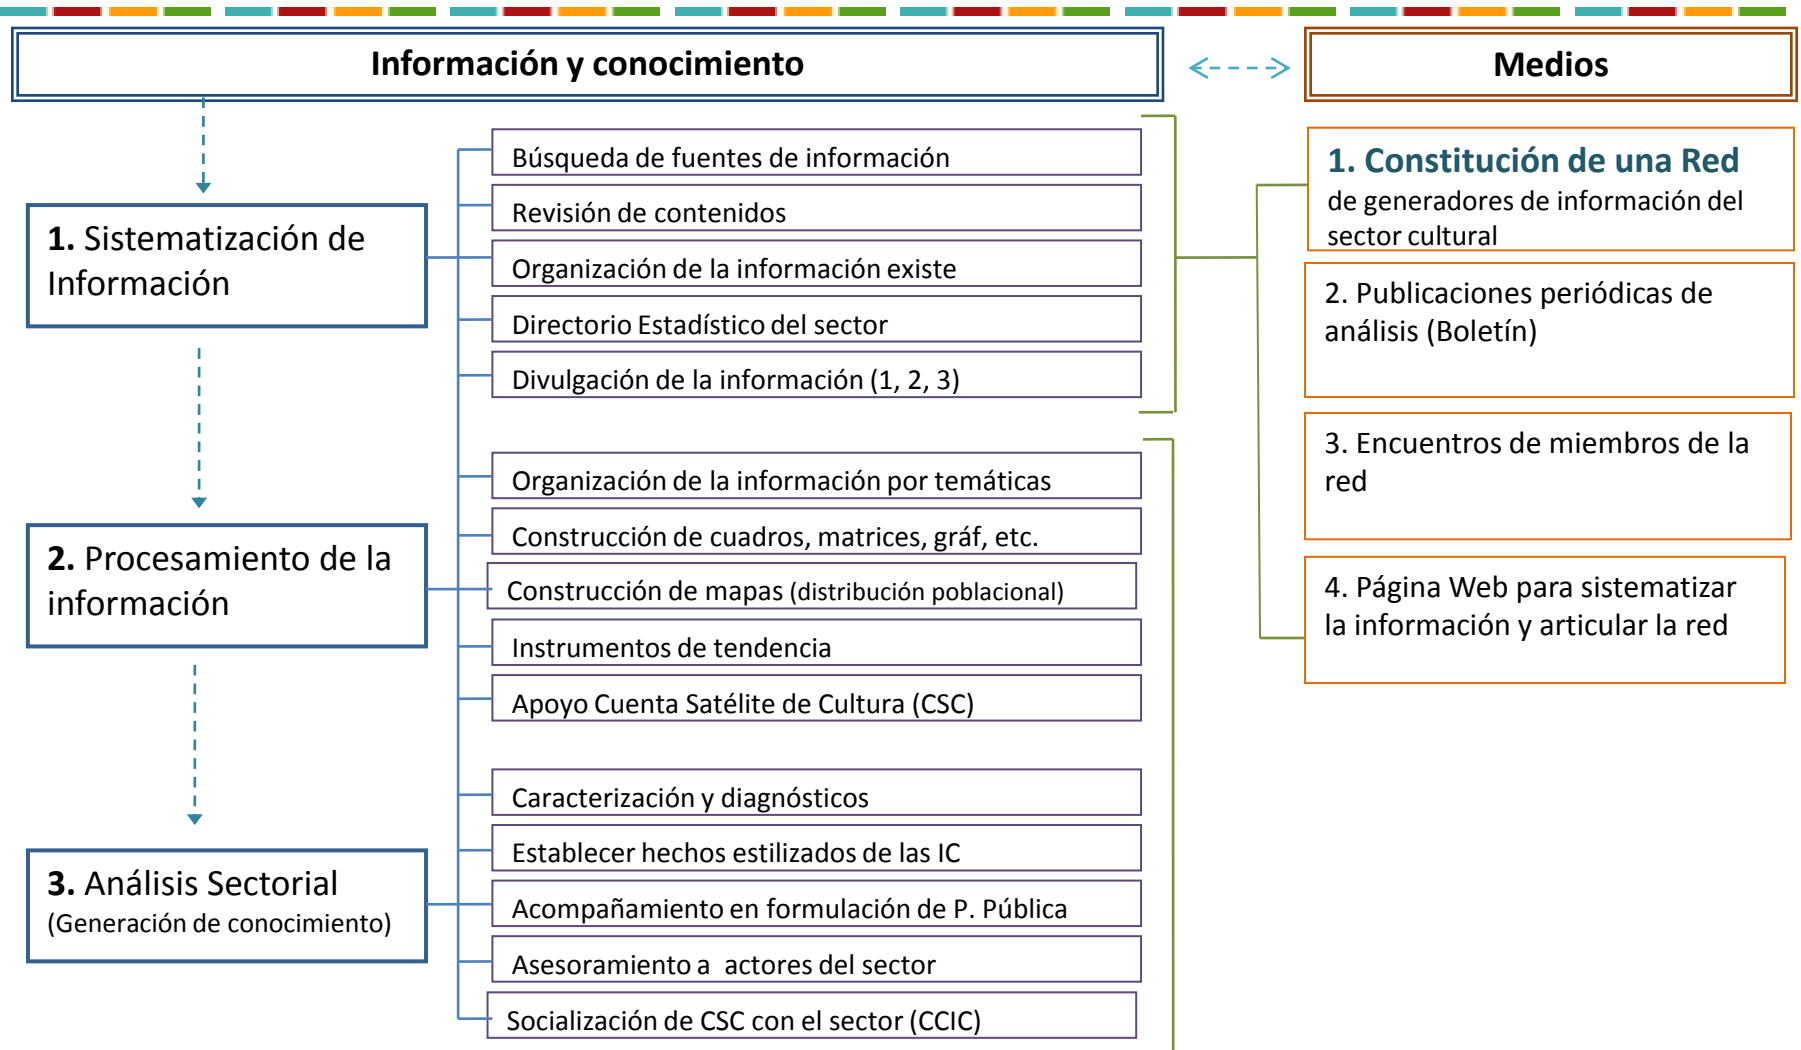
Información y conocimiento

Medios

1. Sistematización de Información

Búsqueda de fuentes de información

Revisión de contenidos

Organización de la información existe

Directorio Estadístico del sector

Divulgación de la información (1, 2, 3)

2. Procesamiento de la información

Organización de la información por temáticas

Construcción de cuadros, matrices, gráf, etc.

Construcción de mapas (distribución poblacional)

Instrumentos de tendencia

Apoyo Cuenta Satélite de Cultura (CSC)

3. Análisis Sectorial
(Generación de conocimiento)

Caracterización y diagnósticos

Establecer hechos estilizados de las IC

Acompañamiento en formulación de P. Pública

Asesoramiento a actores del sector

Socialización de CSC con el sector (CCIC)

1. Constitución de una Red de generadores de información del sector cultural

2. Publicaciones periódicas de análisis (Boletín)

3. Encuentros de miembros de la red

4. Página Web para sistematizar la información y articular la red